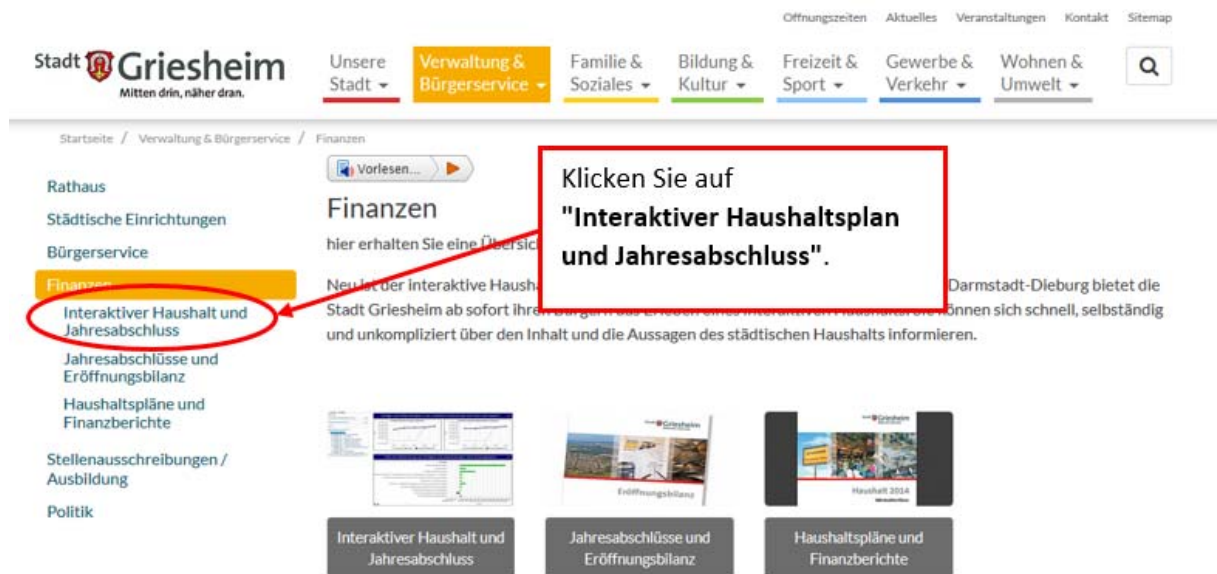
Öffnungszeiten Aktuelles Veranstaltungen Kontakt Sitemap

Stadt Griesheim
Mitten drin, näher dran.

Unsere Stadt
Verwaltung & Bürgerservice
Familie & Soziales
Bildung & Kultur
Freizeit & Sport
Gewerbe & Verkehr
Wohnen & Umwelt

Startseite / Verwaltung & Bürgerservice / Finanzen

Rathaus
Städtische Einrichtungen
Bürgerservice
Finanzen
Interaktiver Haushalt und Jahresabschluss
Jahresabschlüsse und Eröffnungsbilanz
Haushaltspläne und Finanzberichte
Stellenausschreibungen / Ausbildung
Politik

Vorlesen...

Finanzen

hier erhalten Sie eine Übersic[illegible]

Neu ist der interaktive Hausha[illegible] Darmstadt-Dieburg bietet die Stadt Griesheim ab sofort ihre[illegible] können sich schnell, selbständig und unkompliziert über den Inhalt und die Aussagen des städtischen Haushalts informieren.

Klicken Sie auf
**"Interaktiver Haushaltsplan und Jahresabschluss".**

Eröffnungsbilanz
Haushalt 2014

Interaktiver Haushalt und Jahresabschluss
Jahresabschlüsse und Eröffnungsbilanz
Haushaltspläne und Finanzberichte